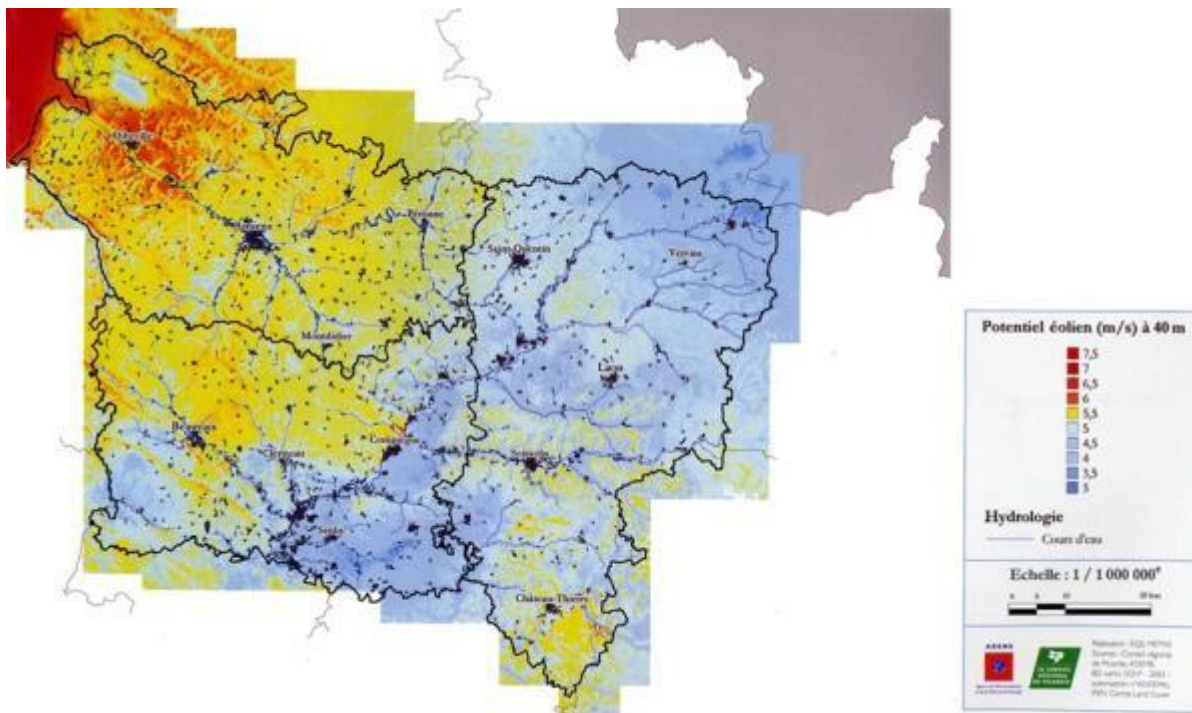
Abbeville
Amiens
Péronne
Saint-Quentin
Vervins
Montdidier
Laon
Beauvais
Clermont
Compiègne
Soissons
Senlis
Château-Thierry

Potentiel éolien (m/s) à 40 m
7,5
7
6,5
6
5,5
5
4,5
4
3,5
3

Hydrologie
Cours d'eau

Echelle : 1 / 1 000 000°
0 5 10 20 km

ADEME
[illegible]
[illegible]
Réalisation : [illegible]
Sources : Conseil régional de Picardie, ADEME, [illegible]